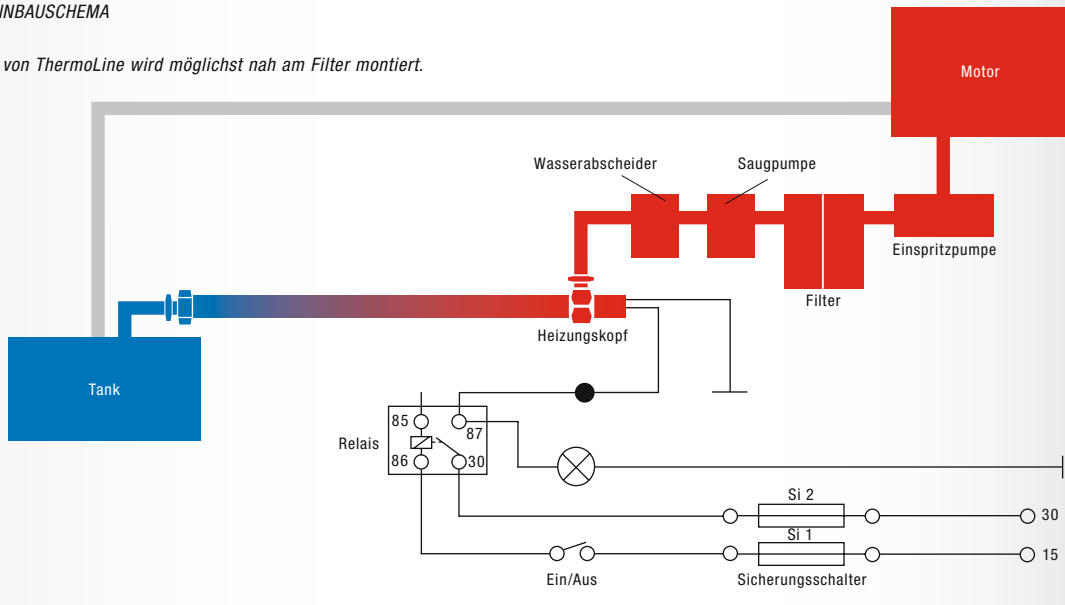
INBAUSCHEMA

von ThermoLine wird möglichst nah am Filter montiert.

Motor

Wasserabscheider

Saugpumpe

Einspritzpumpe

Filter

Heizungskopf

Tank

Relais

85

87

86

30

Si 2

30

Si 1

15

Ein/Aus

Sicherungsschalter